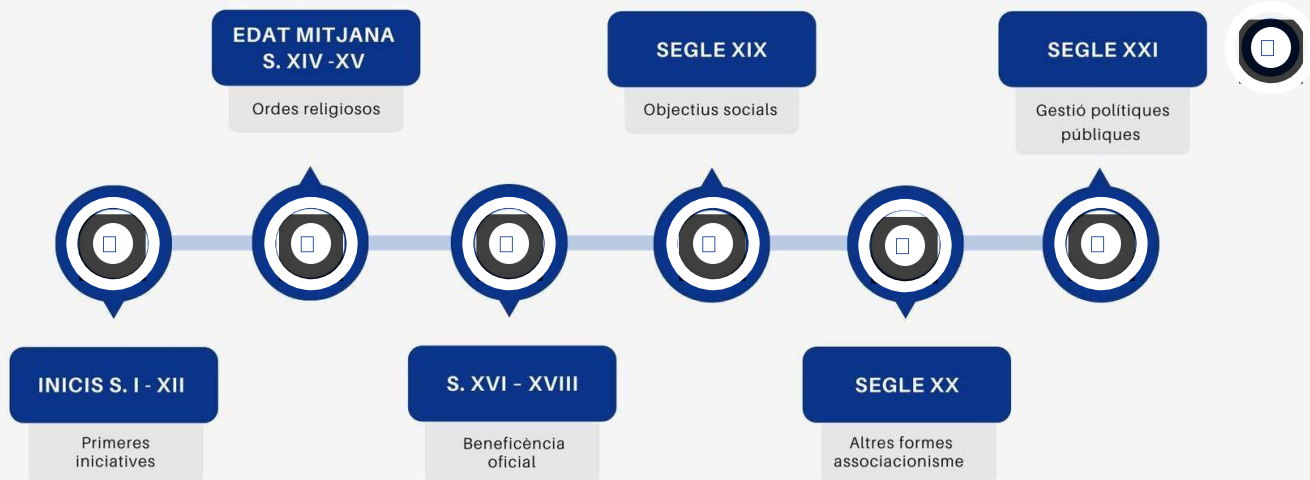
EDAT MITJANA
S. XIV -XV

Ordes religiosos

SEGLE XIX

Objectius socials

SEGLE XXI

Gestió polítiques públiques

INICIS S. I - XII

Primeres iniciatives

S. XVI - XVIII

Beneficència oficial

SEGLE XX

Altres formes associacionisme